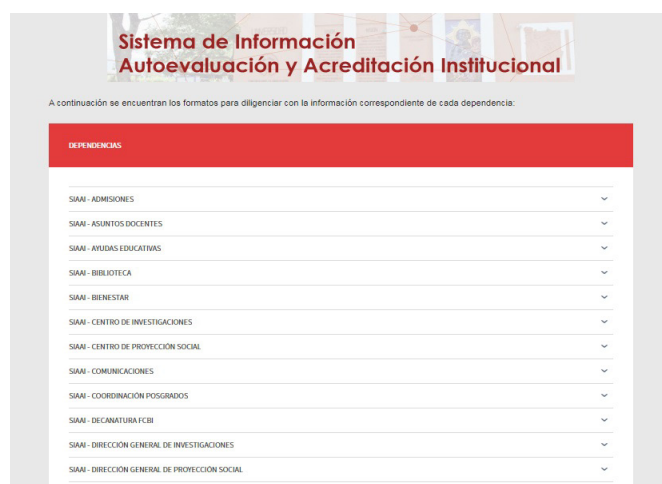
Sistema de Información
Autoevaluación y Acreditación Institucional

A continuación se encuentran los formatos para diligenciar con la información correspondiente de cada dependencia:

DEPENDENCIAS

SIAAI - ADMISIONES

SIAAI - ASUNTOS DOCENTES

SIAAI - AYUDAS EDUCATIVAS

SIAAI - BIBLIOTECA

SIAAI - BIENESTAR

SIAAI - CENTRO DE INVESTIGACIONES

SIAAI - CENTRO DE PROYECCIÓN SOCIAL

SIAAI - COMUNICACIONES

SIAAI - COORDINACIÓN POSGRADOS

SIAAI - DECANATURA FCBI

SIAAI - DIRECCIÓN GENERAL DE INVESTIGACIONES

SIAAI - DIRECCIÓN GENERAL DE PROYECCIÓN SOCIAL